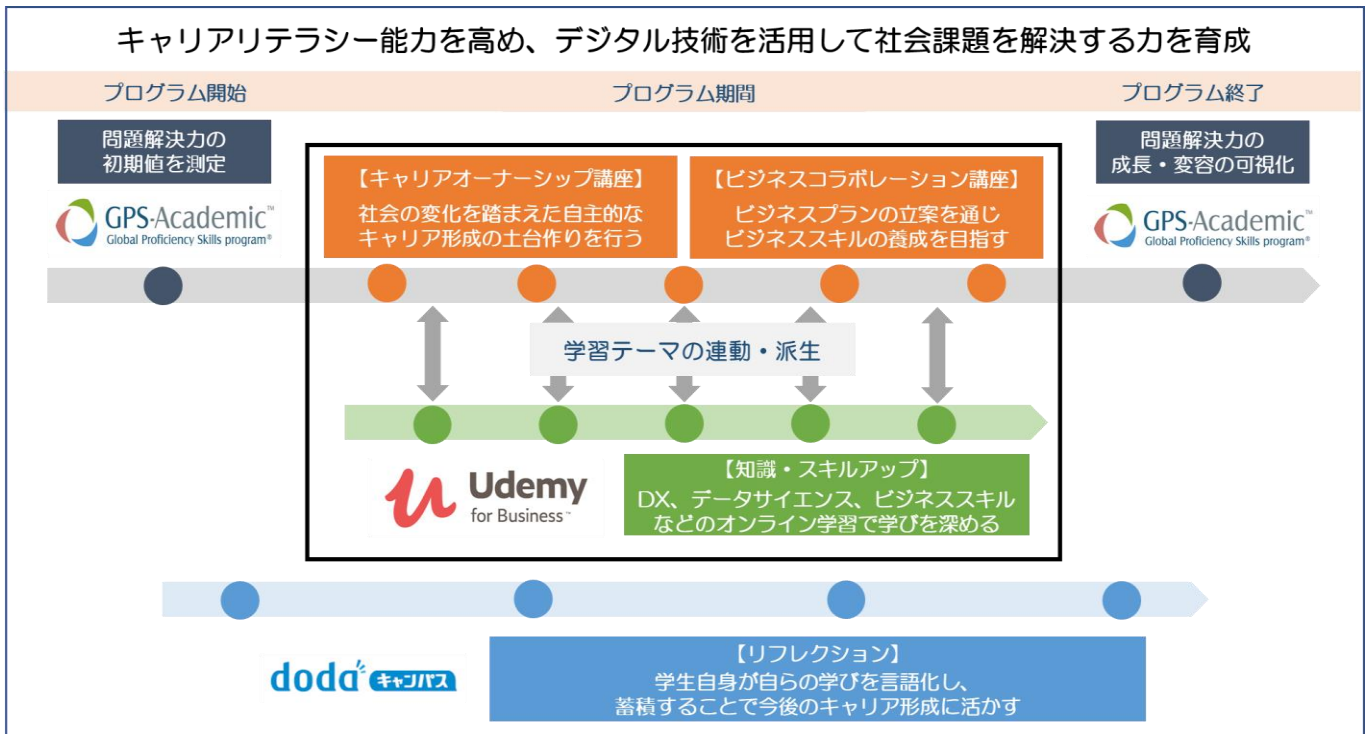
キャリアリテラシー能力を高め、デジタル技術を活用して社会課題を解決する力を育成

プログラム開始

プログラム期間

プログラム終了

問題解決力の初期値を測定

GPS-Academic™
Global Proficiency Skills program®

【キャリアオーナーシップ講座】
社会の変化を踏まえた自主的なキャリア形成の土台作りを行う

【ビジネスコラボレーション講座】
ビジネスプランの立案を通じビジネススキルの養成を目指す

問題解決力の成長・変容の可視化

GPS-Academic™
Global Proficiency Skills program®

学習テーマの連動・派生

Udemy
for Business™

【知識・スキルアップ】
DX、データサイエンス、ビジネススキルなどのオンライン学習で学びを深める

doda キャンパス

【リフレクション】
学生自身が自らの学びを言語化し、蓄積することで今後のキャリア形成に活かす